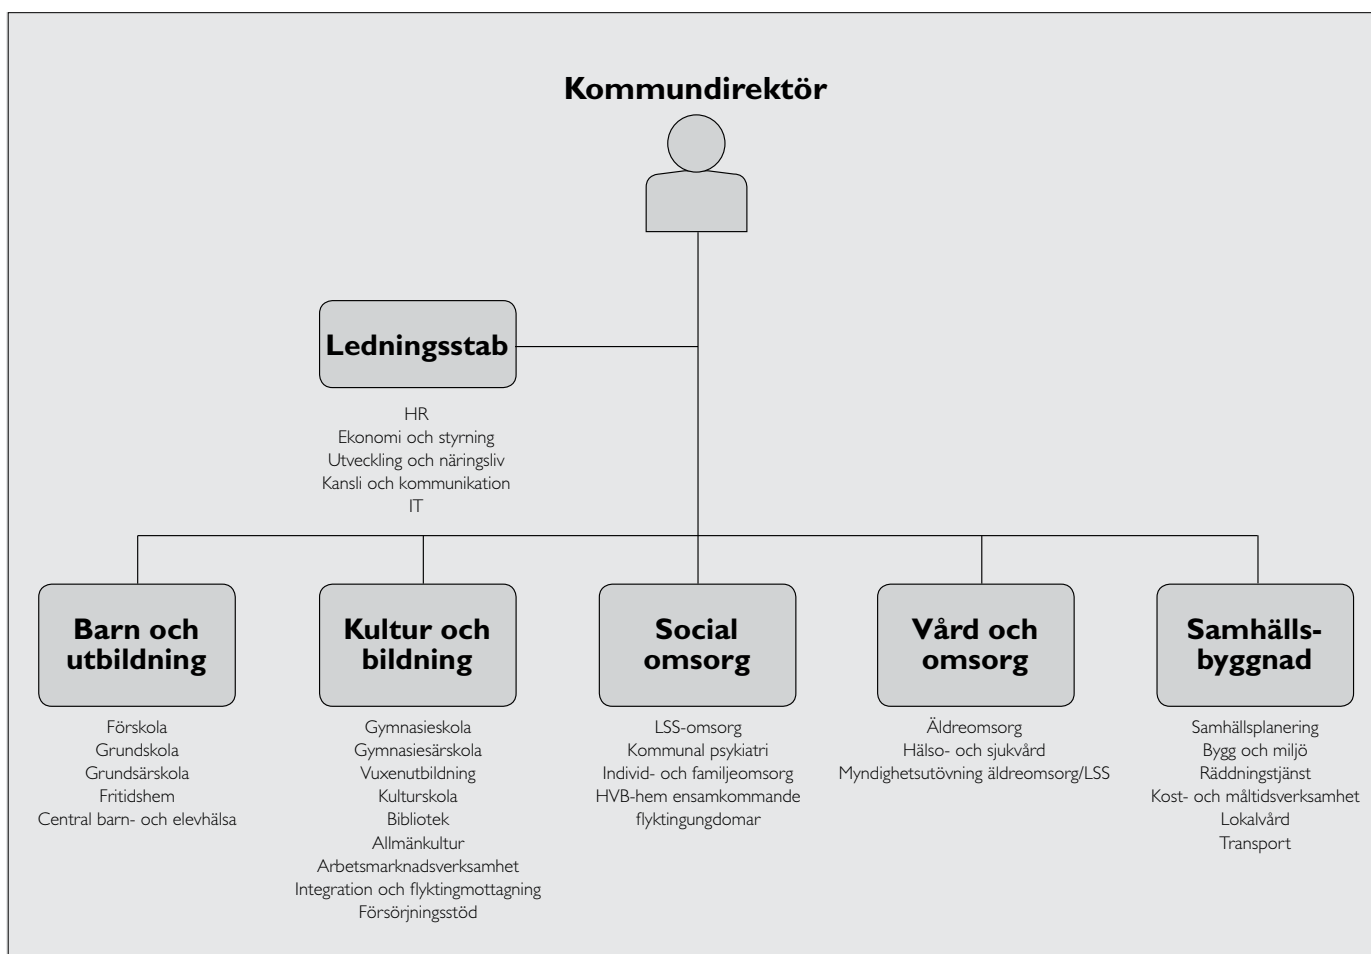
Kommundirektör

Ledningsstab

HR
Ekonomi och styrning
Utveckling och näringsliv
Kansli och kommunikation
IT

Barn och utbildning

Förskola
Grundskola
Grundsärskola
Fritidshem
Central barn- och elevhälsa

Kultur och bildning

Gymnasieskola
Gymnasiesärskola
Vuxenutbildning
Kulturskola
Bibliotek
Allmänkultur
Arbetsmarknadsverksamhet
Integration och flyktingmottagning
Försörjningsstöd

Social omsorg

LSS-omsorg
Kommunal psykiatri
Individ- och familjeomsorg
HVB-hem ensamkommande flyktingungdomar

Vård och omsorg

Äldreomsorg
Hälso- och sjukvård
Myndighetsutövning äldreomsorg/LSS

Samhällsbyggnad

Samhällsplanering
Bygg och miljö
Räddningstjänst
Kost- och måltidsverksamhet
Lokalvård
Transport